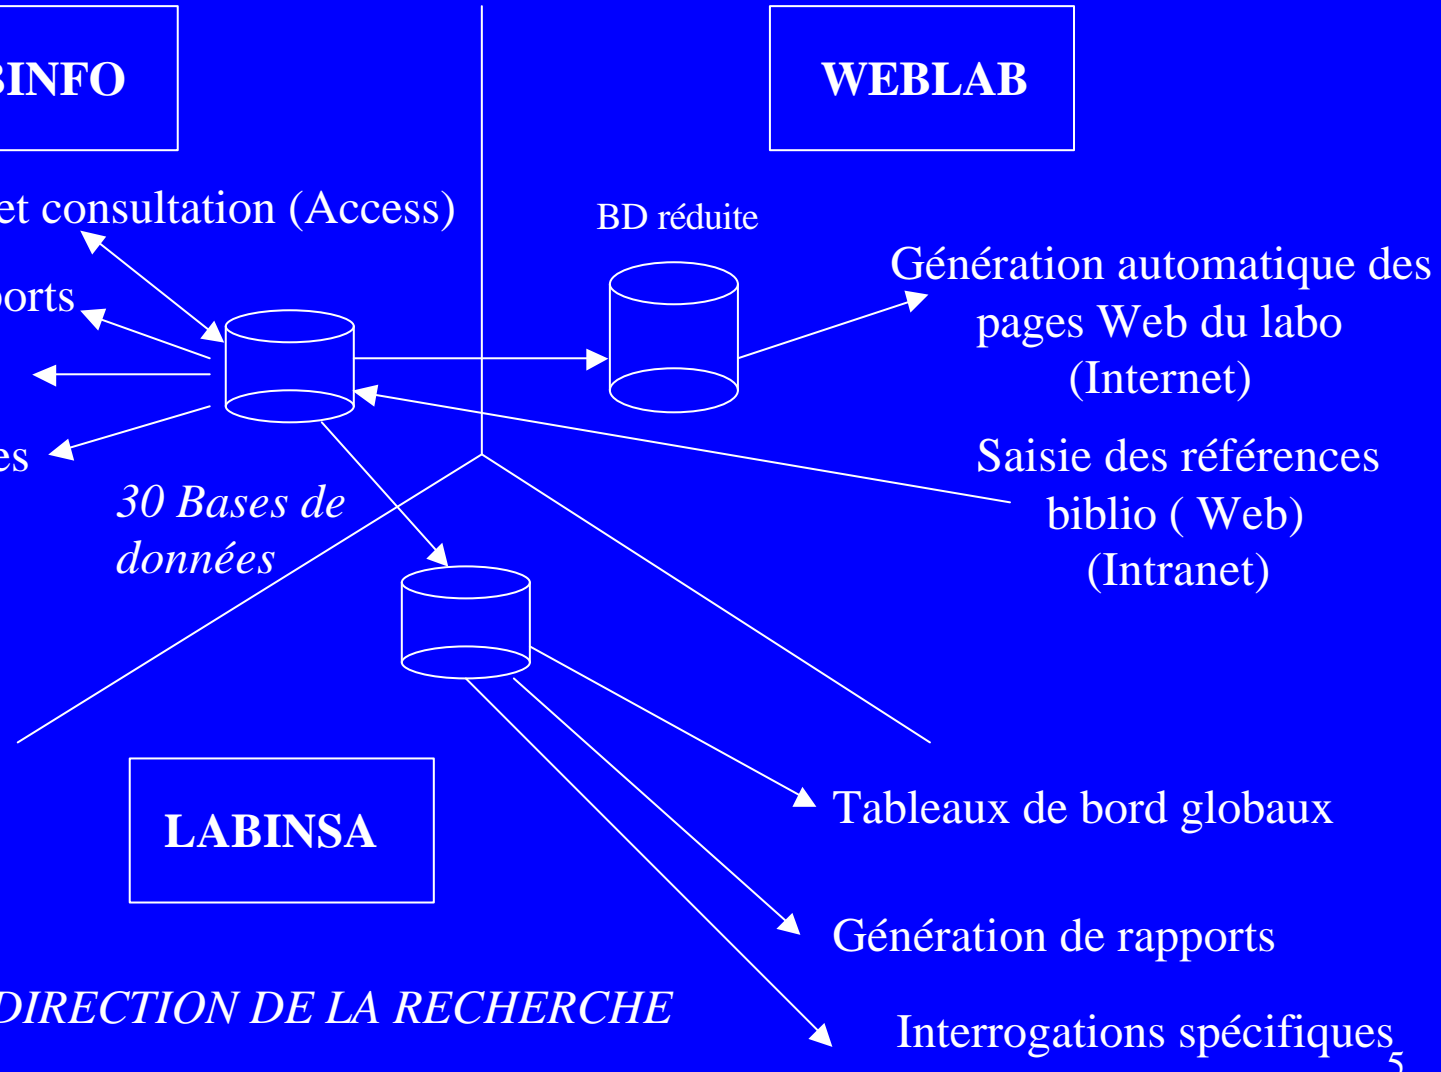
BINFO

WEBLAB

et consultation (Access)

BD réduite

Génération automatique des pages Web du labo (Internet)

ports

es

30 Bases de données

Saisie des références biblio ( Web) (Intranet)

LABINSA

Tableaux de bord globaux

Génération de rapports

DIRECTION DE LA RECHERCHE

Interrogations spécifiques

5